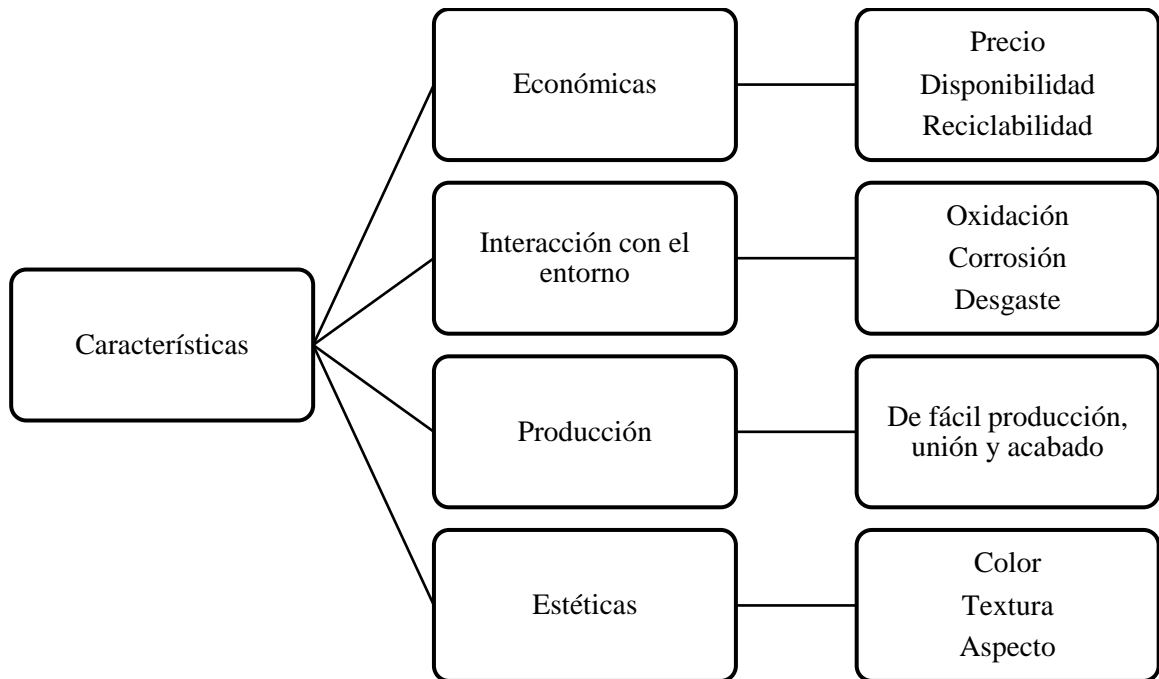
Características

Económicas

Precio
Disponibilidad
Reciclabilidad

Interacción con el entorno

Oxidación
Corrosión
Desgaste

Producción

De fácil producción, unión y acabado

Estéticas

Color
Textura
Aspecto